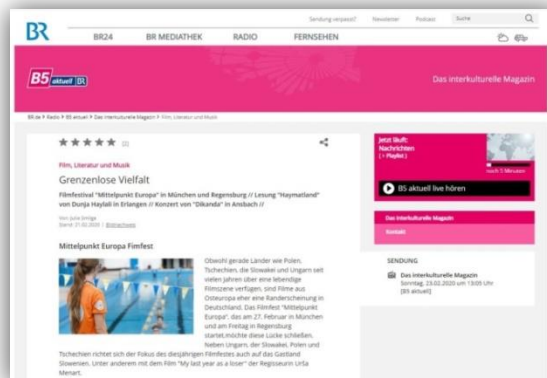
BR

Sendung verpasst? Newsletter Podcast Suche

BR24 BR MEDIATHEK RADIO FERNSEHEN

B5 aktuell BR

Das interkulturelle Magazin

BR.de > Radio > B5 aktuell > Das interkulturelle Magazin > Film, Literatur und Musik

★★★★★ (2)

Film, Literatur und Musik

Grenzenlose Vielfalt

Filmfestival "Mittelpunkt Europa" in München und Regensburg // Lesung "Haymatland" von Dunja Hayali in Erlangen // Konzert von "Dikanda" in Ansbach //

Von: Julia Smilga
Stand: 21.02.2020 | Bildnachweis

Mittelpunkt Europa Filmfest

Obwohl gerade Länder wie Polen, Tschechien, die Slowakei und Ungarn seit vielen Jahren über eine lebendige Filmszene verfügen, sind Filme aus Osteuropa eher eine Randerscheinung in Deutschland. Das Filmfest "Mittelpunkt Europa", das am 27. Februar in München und am Freitag in Regensburg startet, möchte diese Lücke schließen. Neben Ungarn, der Slowakei, Polen und Tschechien richtet sich der Fokus des diesjährigen Filmfestes auch auf das Gastland Slowenien. Unter anderem mit dem Film "My last year as a loser" der Regisseurin Urša Menart.

Jetzt läuft:
Nachrichten
[ > Playlist ]

noch 3 Minuten

B5 aktuell live hören

Das interkulturelle Magazin

Kontakt

SENDUNG

Das interkulturelle Magazin
Sonntag, 23.02.2020 um 13:05 Uhr
(B5 aktuell)